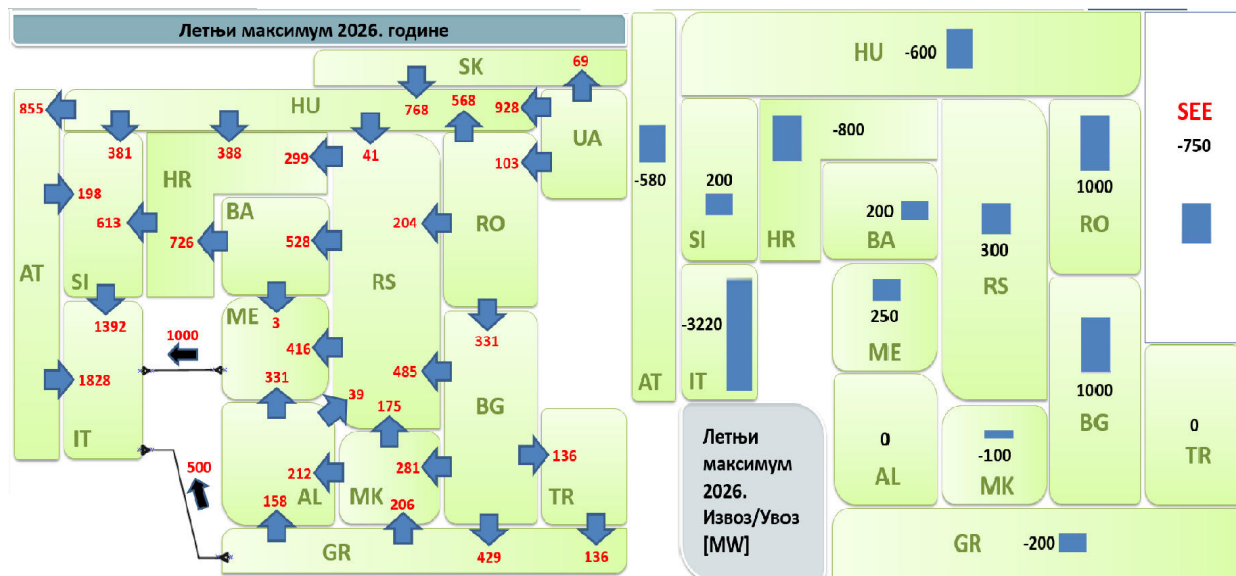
Летњи максимум 2026. године

SK
69
855
HU
768
568
928
381
388
299
41
UA
103
198
HR
613
BA
726
528
204
RO
AT
SI
RS
1392
ME
1000
3
416
331
1828
485
331
BG
39
175
IT
500
212
281
136
AL
MK
TR
158
206
GR
429
136

HU -600
SEE
-750
-800
AT -580
SI 200
HR
200 BA
300
RS
1000
RO
-3220
IT
250
ME
1000
BG
0
AL
-100
MK
0
TR
Летњи максимум 2026. Извоз/Увоз [MW]
GR -200